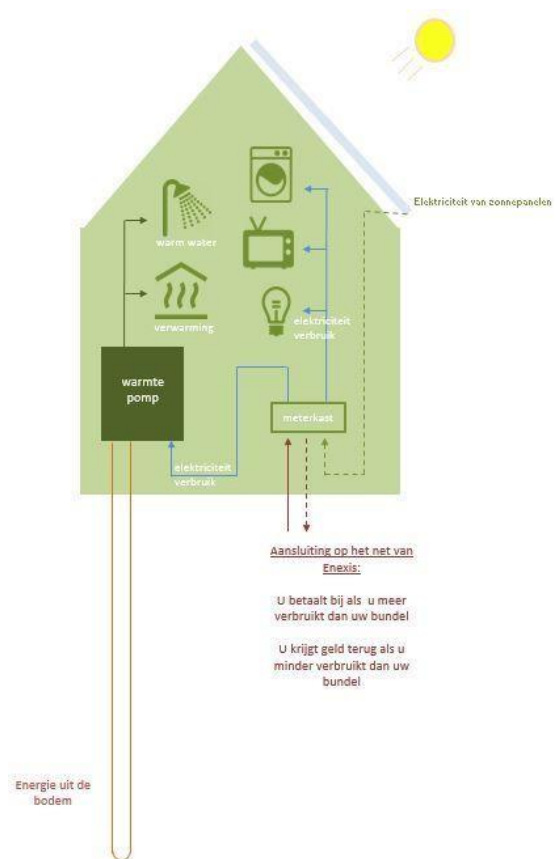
Elektriciteit van zonnepanelen

warm water

verwarming

elektriciteit verbruik

warmte pomp

meterkast

elektriciteit verbruik

Aansluiting op het net van Enexis:

U betaalt bij als u meer verbruikt dan uw bundel

U krijgt geld terug als u minder verbruikt dan uw bundel

Energie uit de bodem